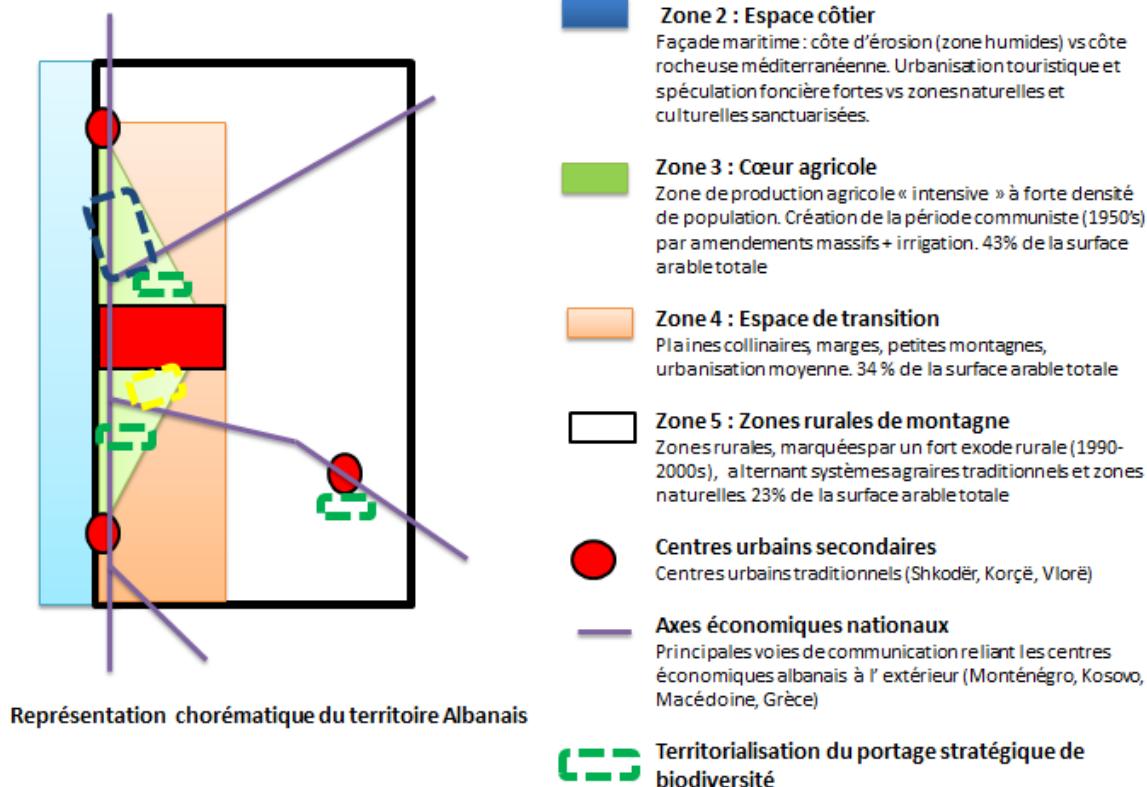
Représentation chorématique du territoire Albanais

Zone 2 : Espace côtier
Façade maritime : côte d'érosion (zone humides) vs côte rocheuse méditerranéenne. Urbanisation touristique et spéculation foncière fortes vs zones naturelles et culturelles sanctuarisées.

Zone 3 : Cœur agricole
Zone de production agricole « intensive » à forte densité de population. Création de la période communiste (1950's) par amendements massifs + irrigation. 43% de la surface arable totale

Zone 4 : Espace de transition
Plaines collinaires, marges, petites montagnes, urbanisation moyenne. 34 % de la surface arable totale

Zone 5 : Zones rurales de montagne
Zones rurales, marquées par un fort exode rurale (1990-2000s), alternant systèmes agraires traditionnels et zones naturelles. 23% de la surface arable totale

Centres urbains secondaires
Centres urbains traditionnels (Shkodër, Korçë, Vlorë)

Axes économiques nationaux
Principales voies de communication reliant les centres économiques albanais à l' extérieur (Monténégro, Kosovo, Macédoine, Grèce)

Territorialisation du portage stratégique de biodiversité